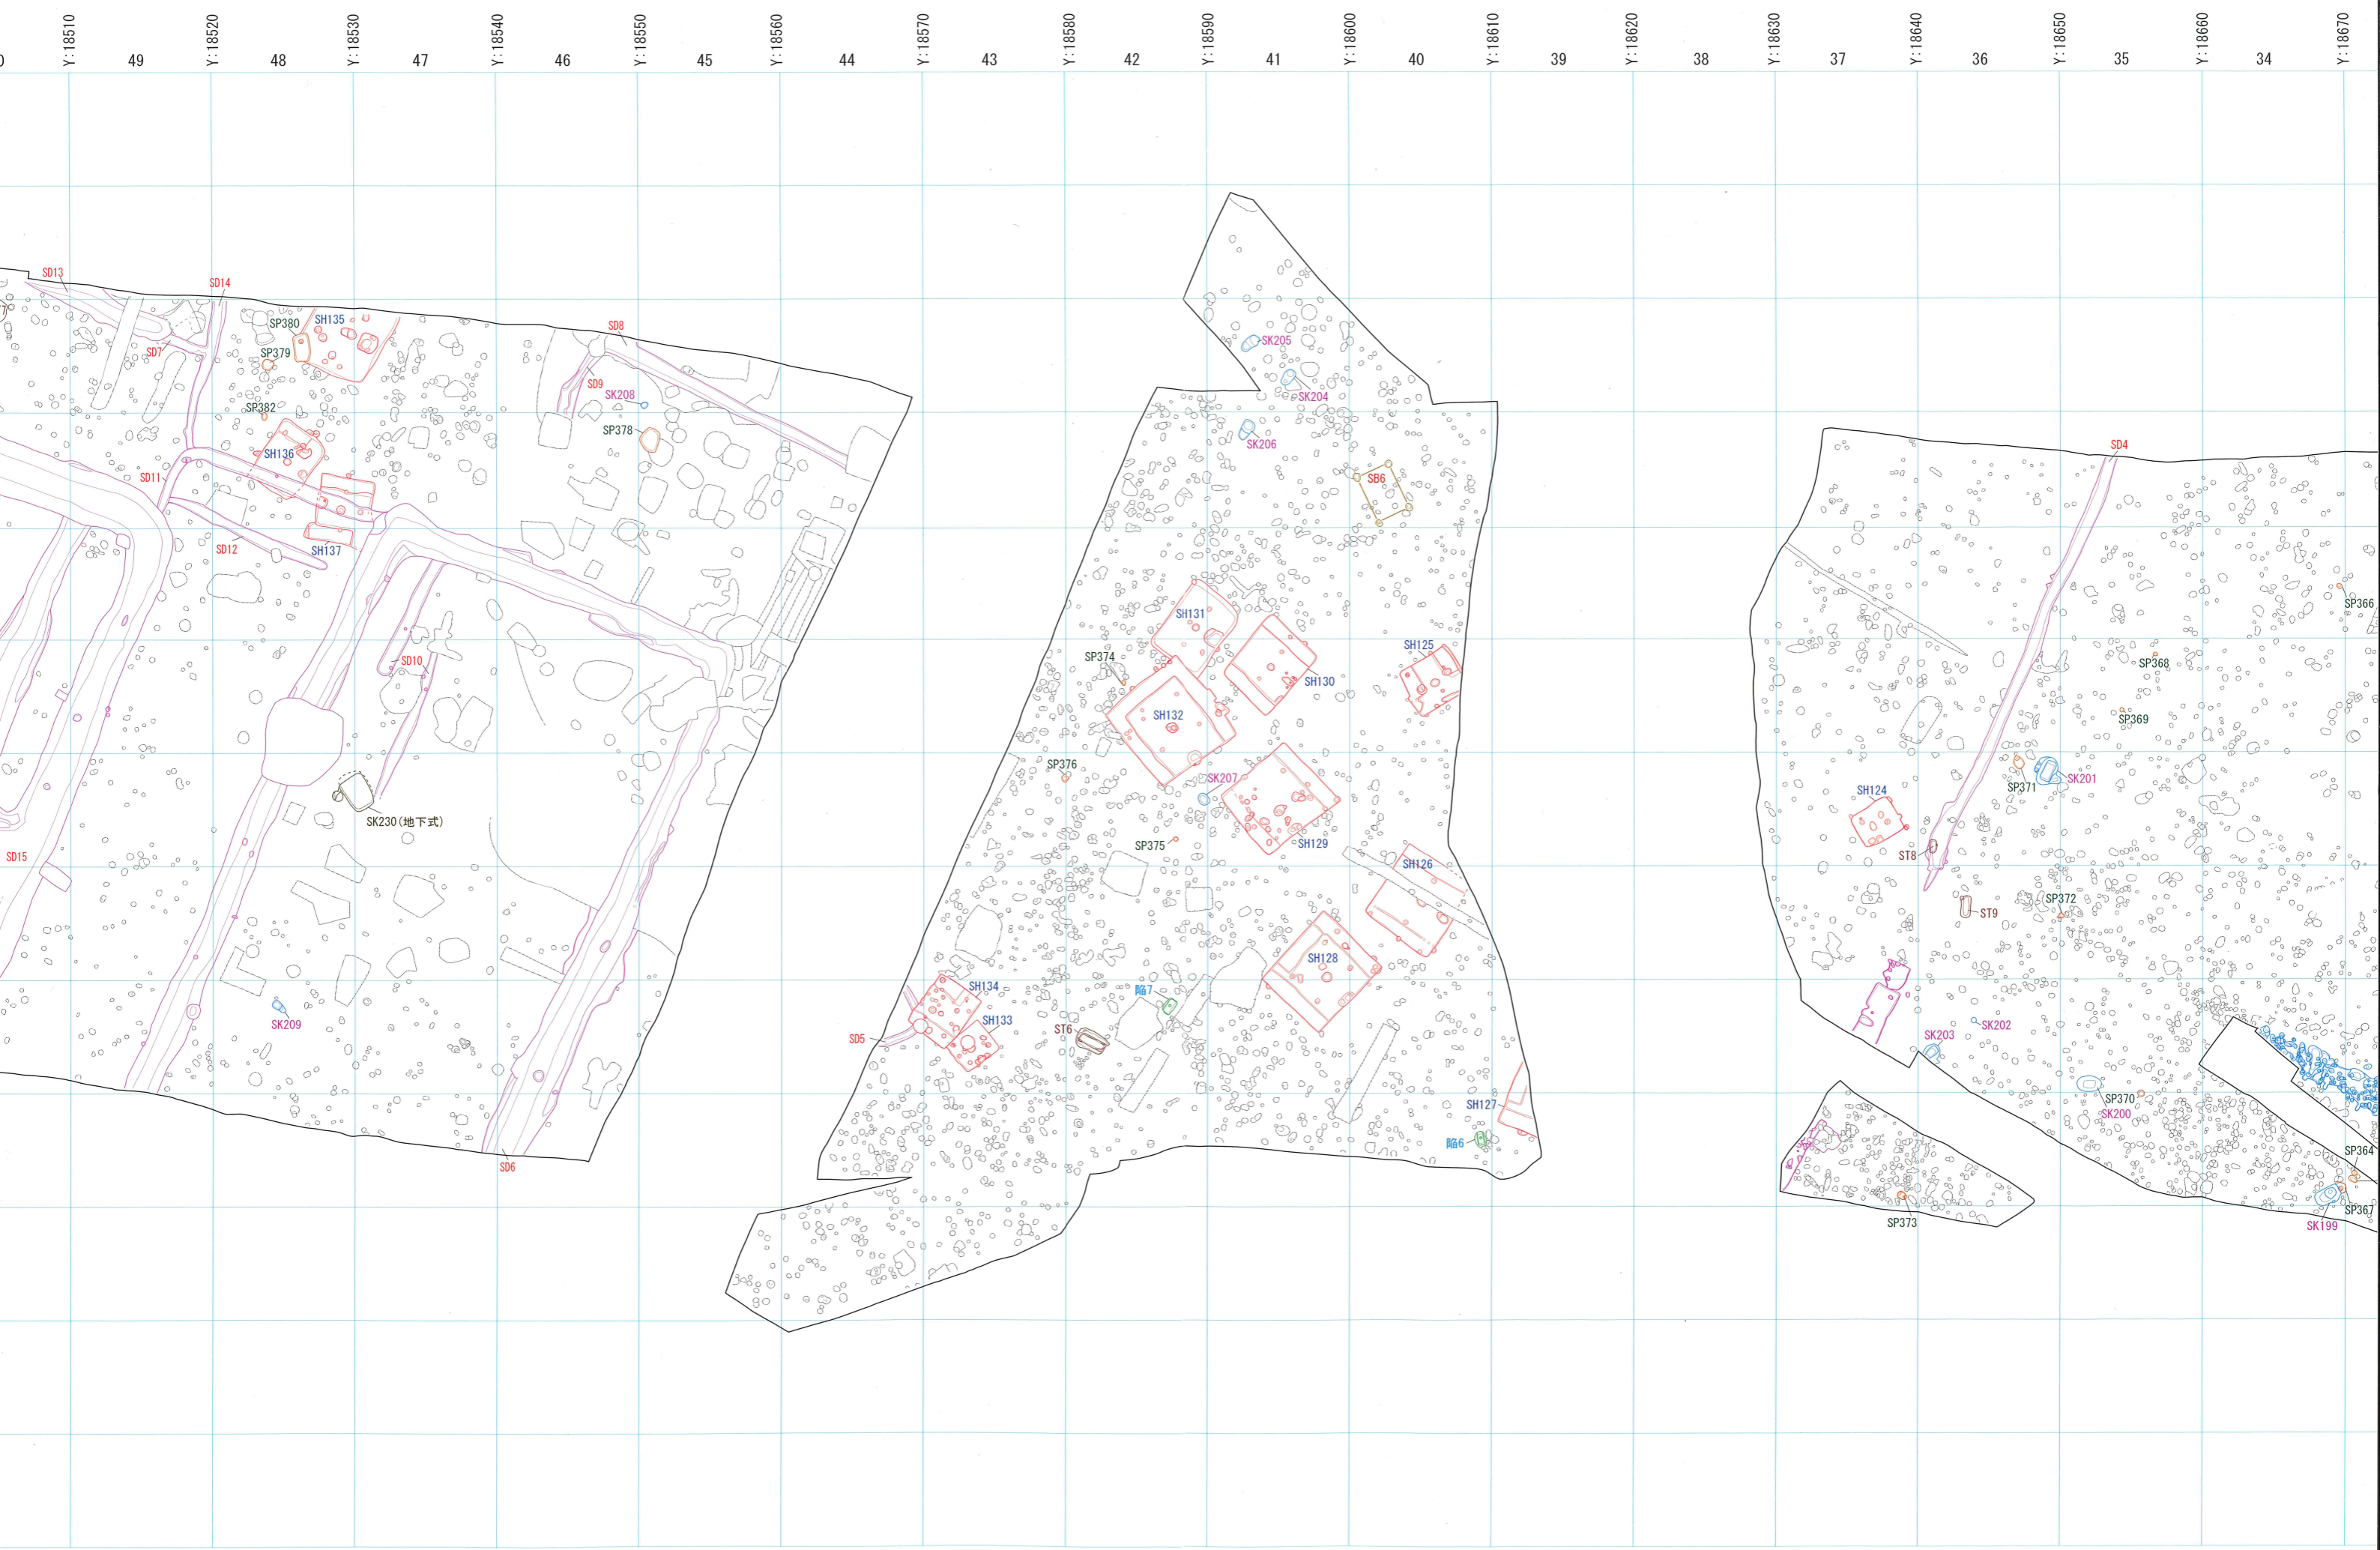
Y:18510 49 Y:18520 48 Y:18530 47 Y:18540 46 Y:18550 45 Y:18560 44 Y:18570 43 Y:18580 42 Y:18590 41 Y:18600 40 Y:18610 39 Y:18620 38 Y:18630 37 Y:18640 36 Y:18650 35 Y:18660 34 Y:18670

SD13
SD14
SP380
SH135
SD7
SP379
SD8
SD9
SK208
SP382
SP378
SH136
SD11
SD12
SH137
SD10
SK230（地下式）
SD15
SK209
SD6
SK205
SK204
SK206
SB6
SH131
SP374
SH130
SH125
SH132
SP376
SK207
SH129
SP375
SH126
SH128
SH134
SH133
ST6
陥7
SD5
SH127
陥6
SD4
SP366
SP368
SP369
SK201
SP371
SH124
ST8
ST9
SP372
SK202
SK203
SP370
SK200
SP364
SP373
SP367
SK199